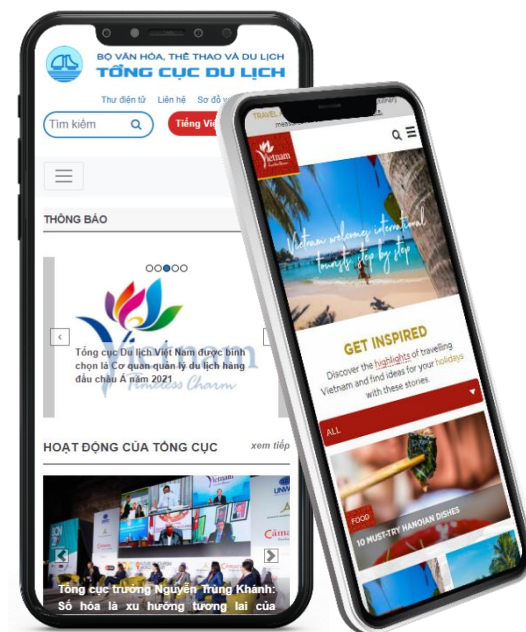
BỘ VĂN HÓA, THỂ THAO VÀ DU LỊCH
TỔNG CỤC DU LỊCH

Thư điện tử  Liên hệ  Sơ đồ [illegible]

Tìm kiếm

Tiếng Việ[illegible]

THÔNG BÁO

Tổng cục Du lịch Việt Nam được bình chọn là Cơ quan quản lý du lịch hàng đầu châu Á năm 2021

Vietnam
Timeless Charm

HOẠT ĐỘNG CỦA TỔNG CỤC

xem tiếp

Tổng cục trưởng Nguyễn Trùng Khánh: Số hóa là xu hướng tương lai của

TRAVEL

Vietnam

Vietnam welcomes international tourists step by step

GET INSPIRED

Discover the highlights of travelling Vietnam and find ideas for your holidays with these stories.

ALL

FOOD

10 MUST-TRY HANOIAN DISHES